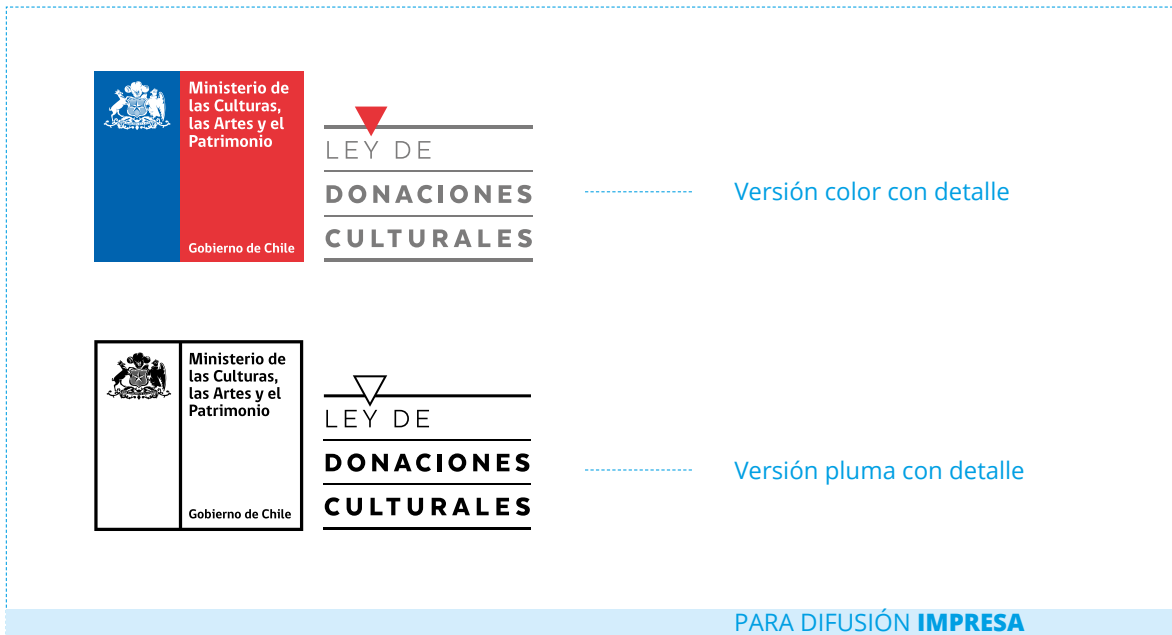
Ministerio de las Culturas, las Artes y el Patrimonio

Gobierno de Chile

LEY DE
DONACIONES
CULTURALES

Versión color con detalle

Ministerio de las Culturas, las Artes y el Patrimonio

Gobierno de Chile

LEY DE
DONACIONES
CULTURALES

Versión pluma con detalle

PARA DIFUSIÓN **IMPRESA**